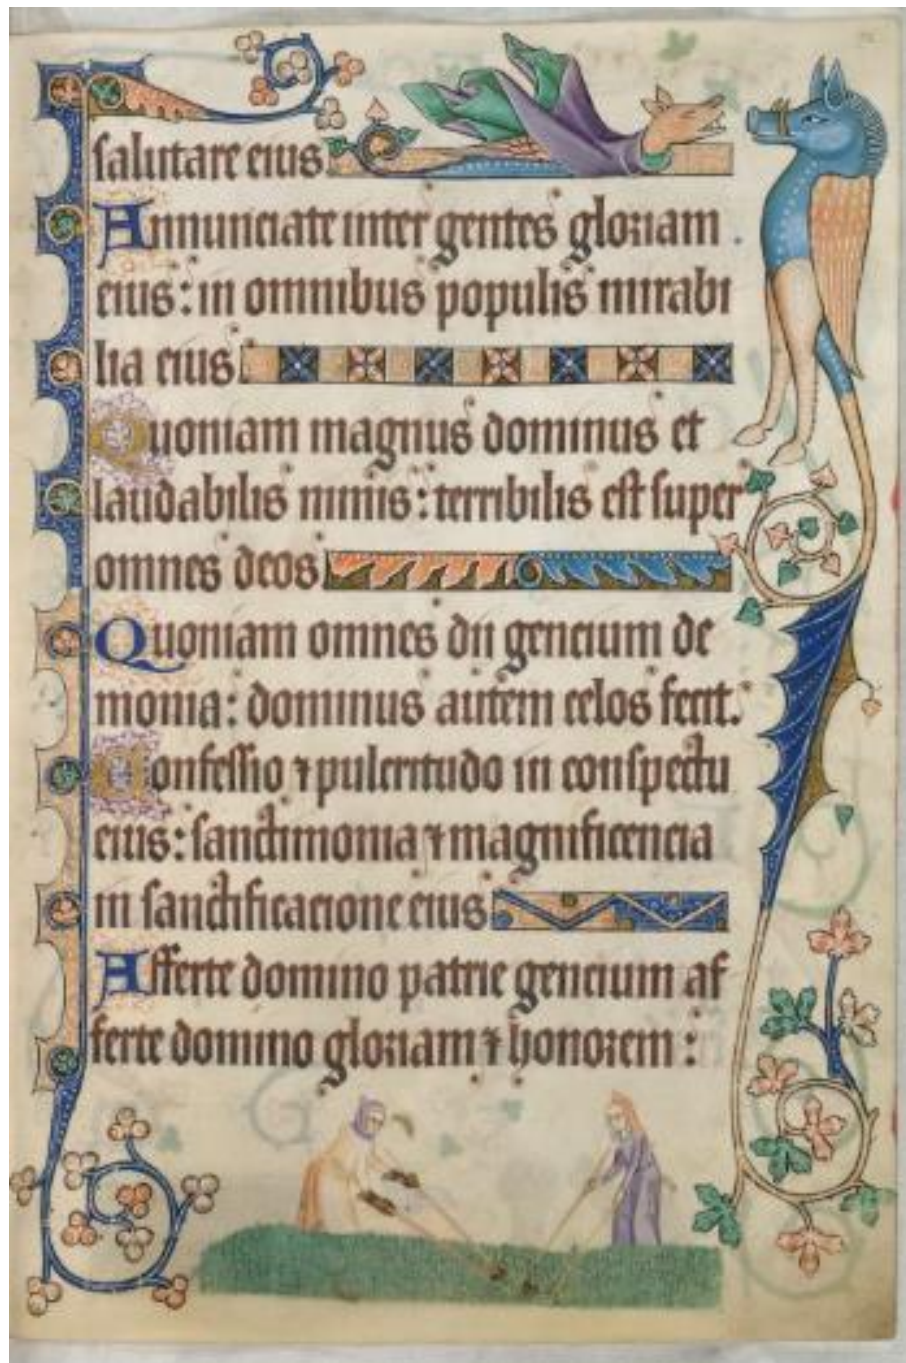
salutare eius
Annunciate inter gentes gloriam eius: in omnibus populis mirabilia eius
Quoniam magnus dominus et laudabilis nimis: terribilis est super omnes deos
Quoniam omnes dii gencium demonia: dominus autem celos fecit.
Confessio ⁊ pulcritudo in conspectu eius: sanctimonia ⁊ magnificencia in sanctificacione eius
Afferte domino patrie gencium afferte domino gloriam ⁊ honorem: